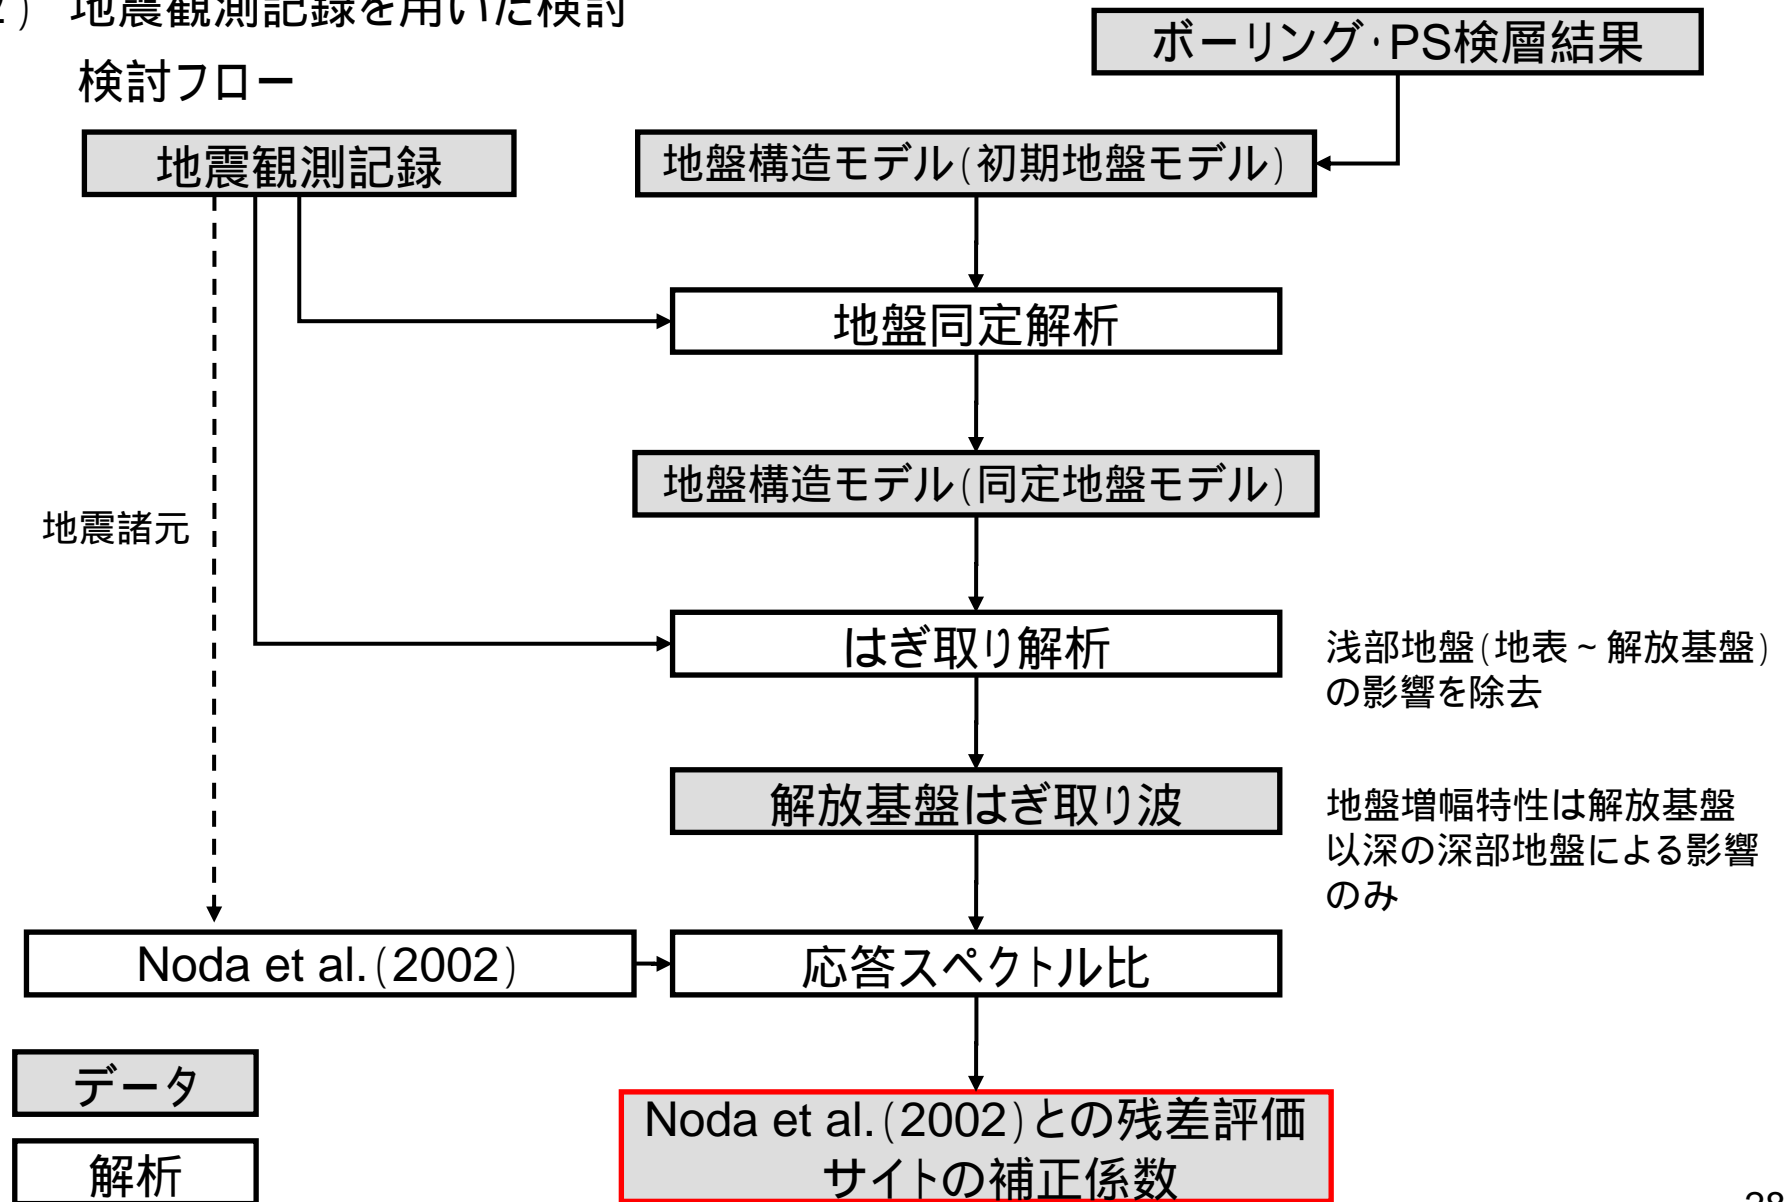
2) 地震観測記録を用いた検討

検討フロー

ボーリング·PS検層結果

地震観測記録

地盤構造モデル(初期地盤モデル)

地盤同定解析

地盤構造モデル(同定地盤モデル)

地震諸元

はぎ取り解析

浅部地盤(地表～解放基盤)の影響を除去

解放基盤はぎ取り波

地盤増幅特性は解放基盤以深の深部地盤による影響のみ

Noda et al.(2002)

応答スペクトル比

データ

解析

Noda et al.(2002)との残差評価 サイトの補正係数

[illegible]